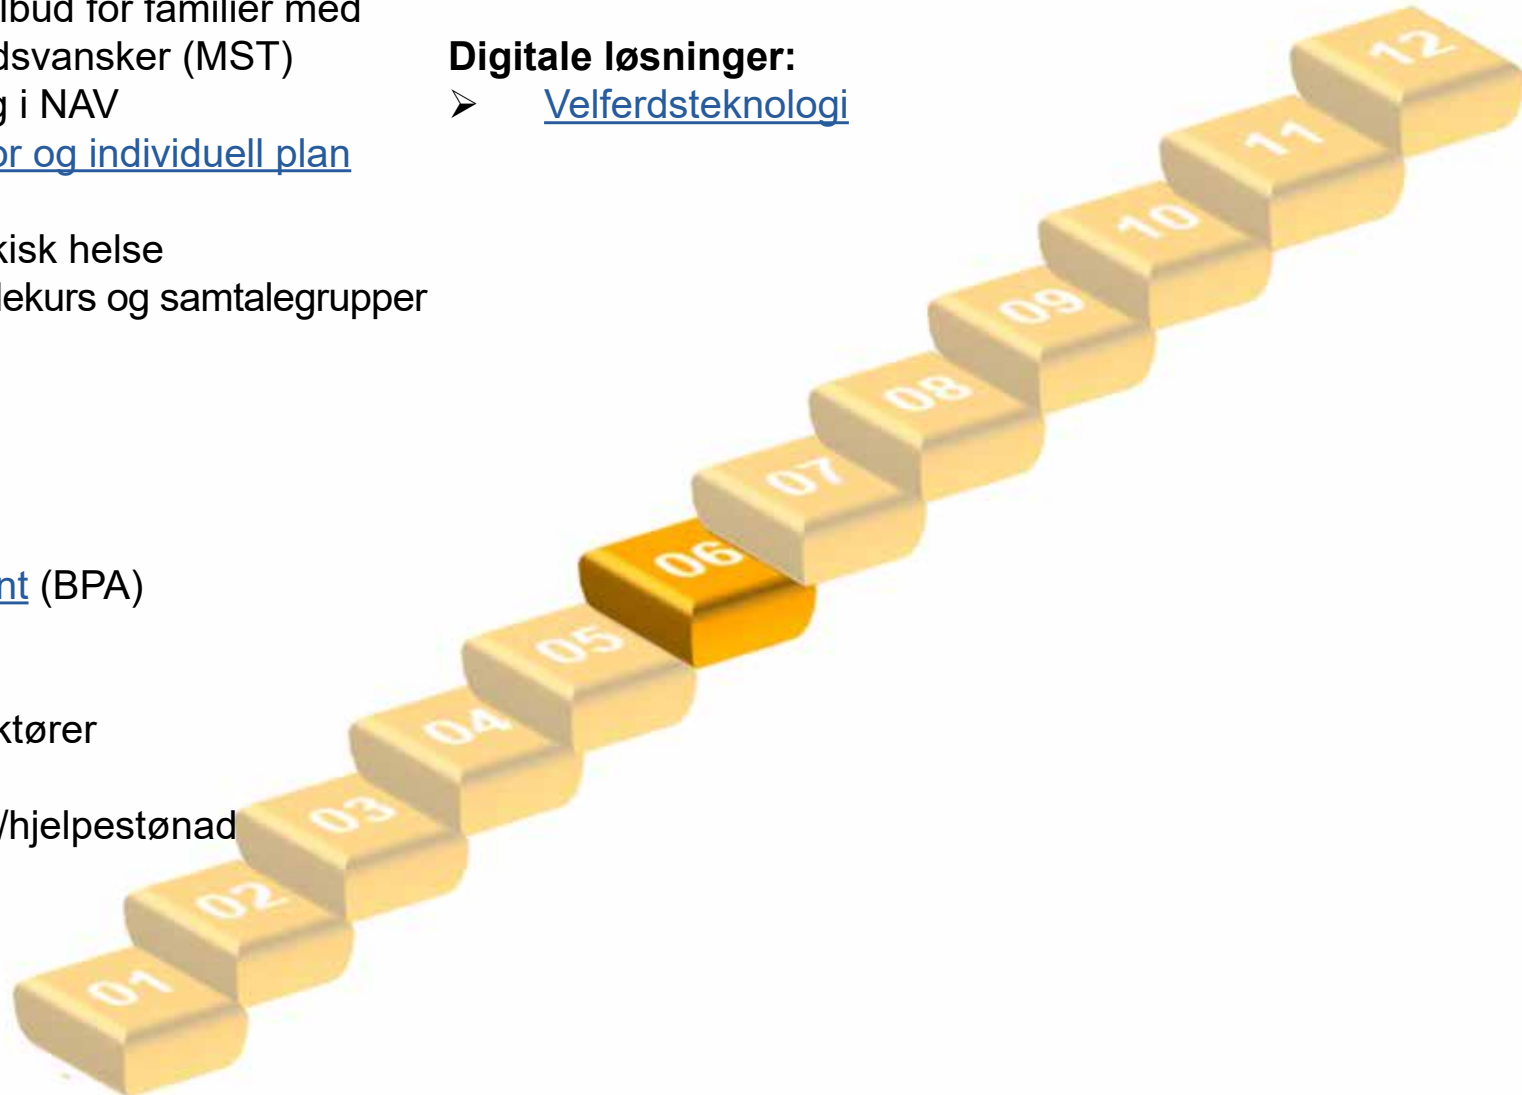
lbud for familier med
dsvansker (MST)
g i NAV
or og individuell plan

kisk helse
lekurs og samtalegrupper

nt (BPA)

ktører

/hjelpestønad

Digitale løsninger:
➢ Velferdsteknologi

12
11
10
09
08
07
06
05
04
03
02
01